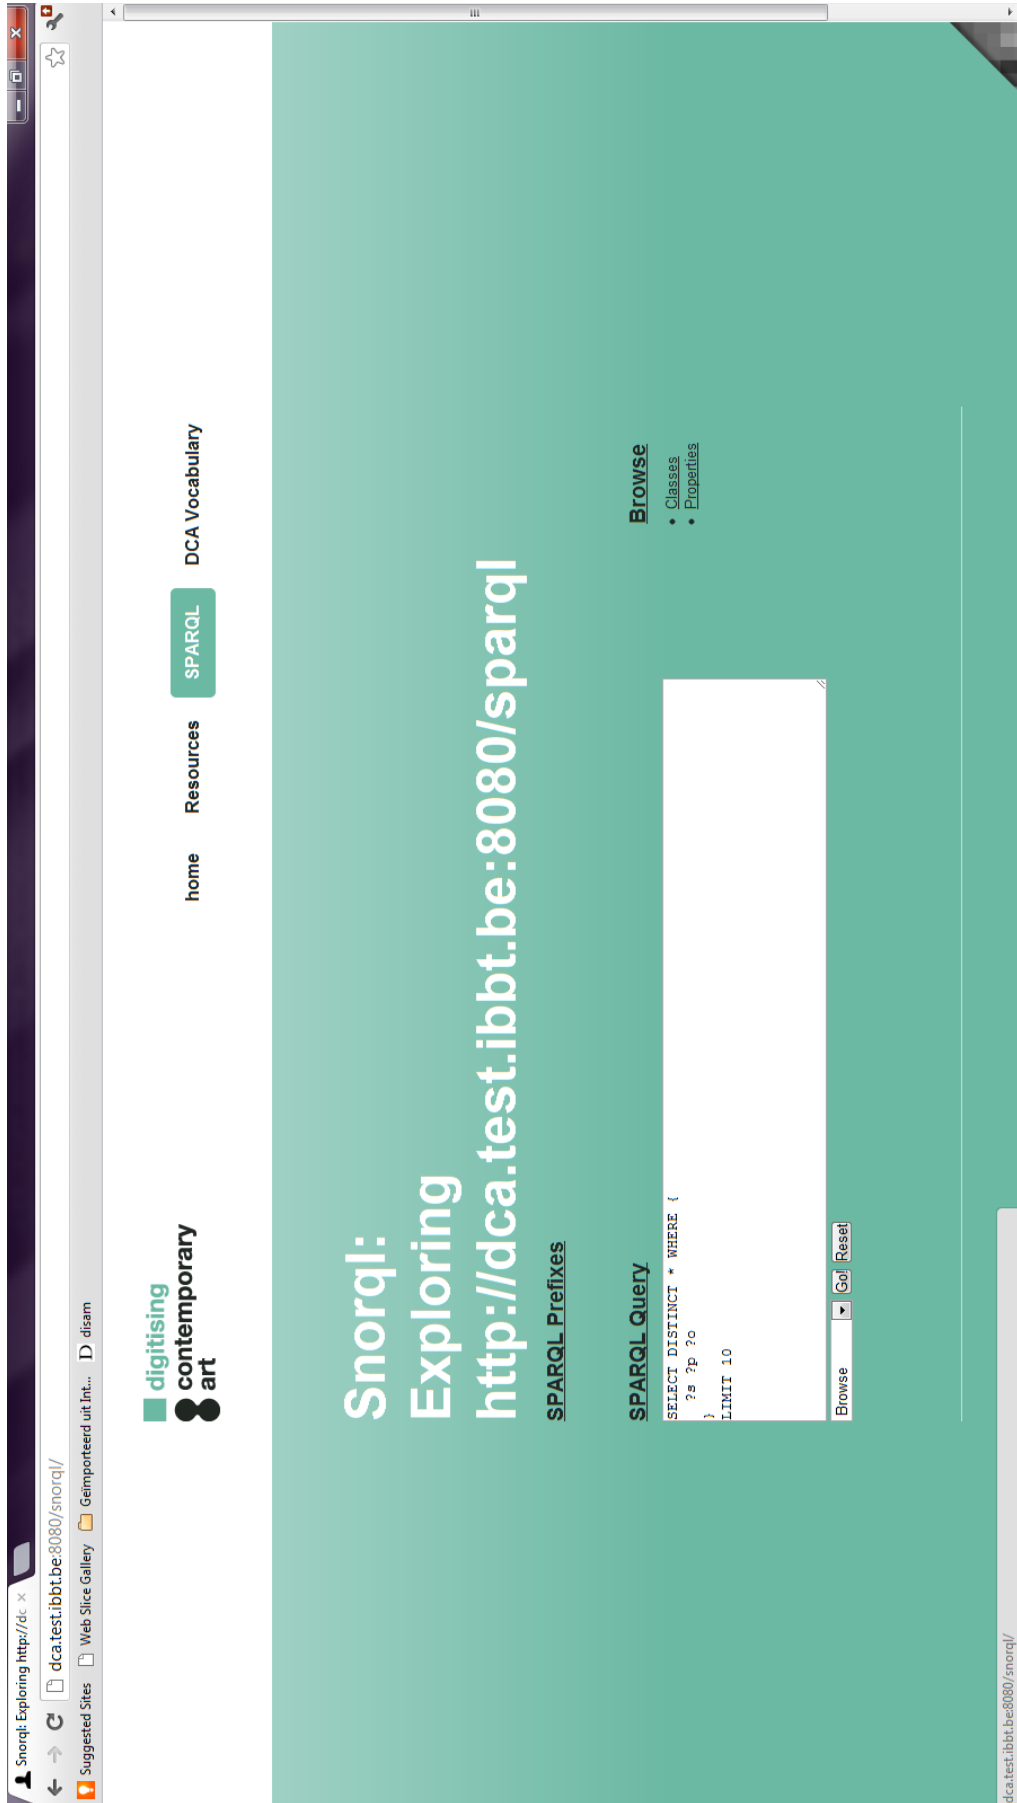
Snorql: Exploring http://dc ×

dca.test.ibbt.be:8080/snorql/

Suggested Sites Web Slice Gallery Geïmporteerd uit Int... disam

digitising contemporary art

home Resources SPARQL DCA Vocabulary

Snorql: Exploring http://dca.test.ibbt.be:8080/sparql

SPARQL Prefixes

SPARQL Query

SELECT DISTINCT * WHERE {
  ?s ?p ?o
}
LIMIT 10

Browse Go! Reset

Browse

- Classes
- Properties

dca.test.ibbt.be:8080/snorql/